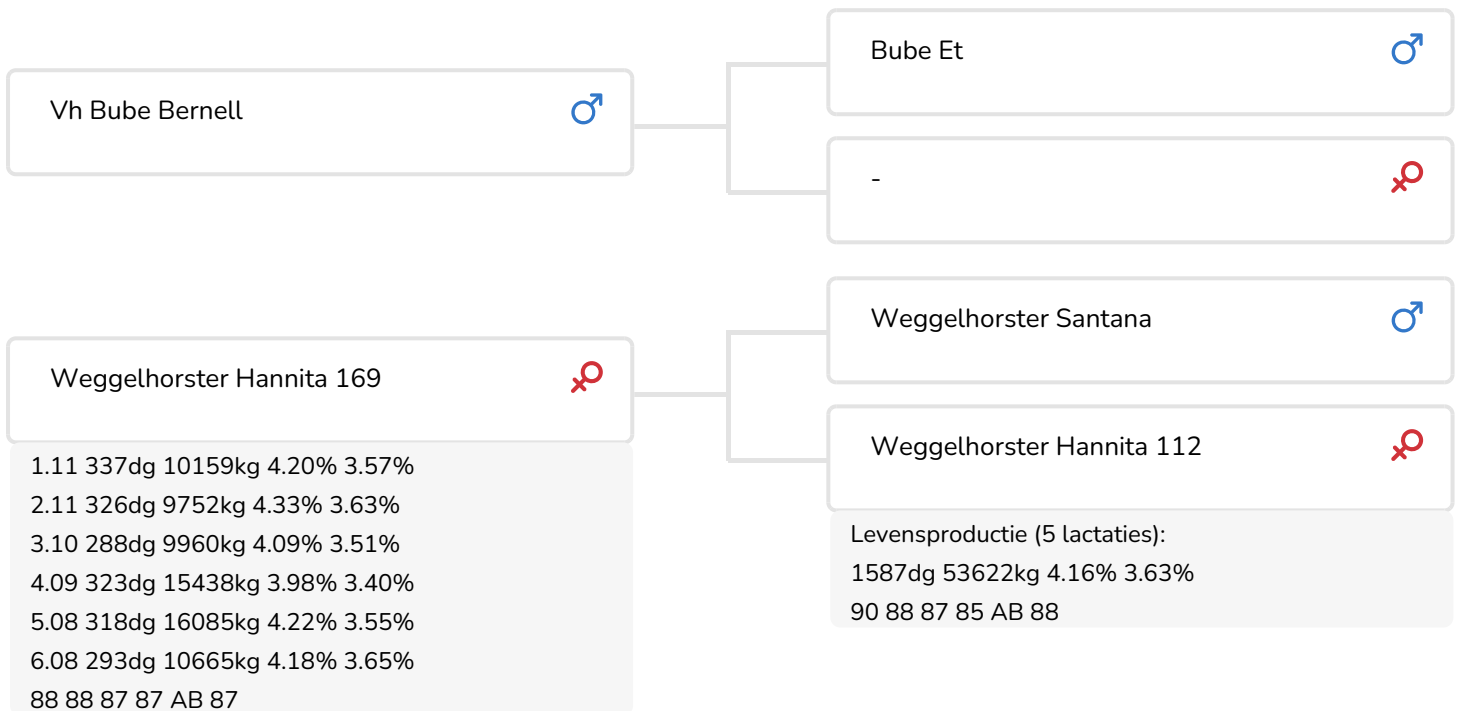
Vh Bube Bernell ♂

Bube Et ♂

- ♀

Weggelhorster Hannita 169 ♀

1.11 337dg 10159kg 4.20% 3.57%
2.11 326dg 9752kg 4.33% 3.63%
3.10 288dg 9960kg 4.09% 3.51%
4.09 323dg 15438kg 3.98% 3.40%
5.08 318dg 16085kg 4.22% 3.55%
6.08 293dg 10665kg 4.18% 3.65%
88 88 87 87 AB 87

Weggelhorster Santana ♂

Weggelhorster Hannita 112 ♀

Levensproductie (5 lactaties):
1587dg 53622kg 4.16% 3.63%
90 88 87 85 AB 88